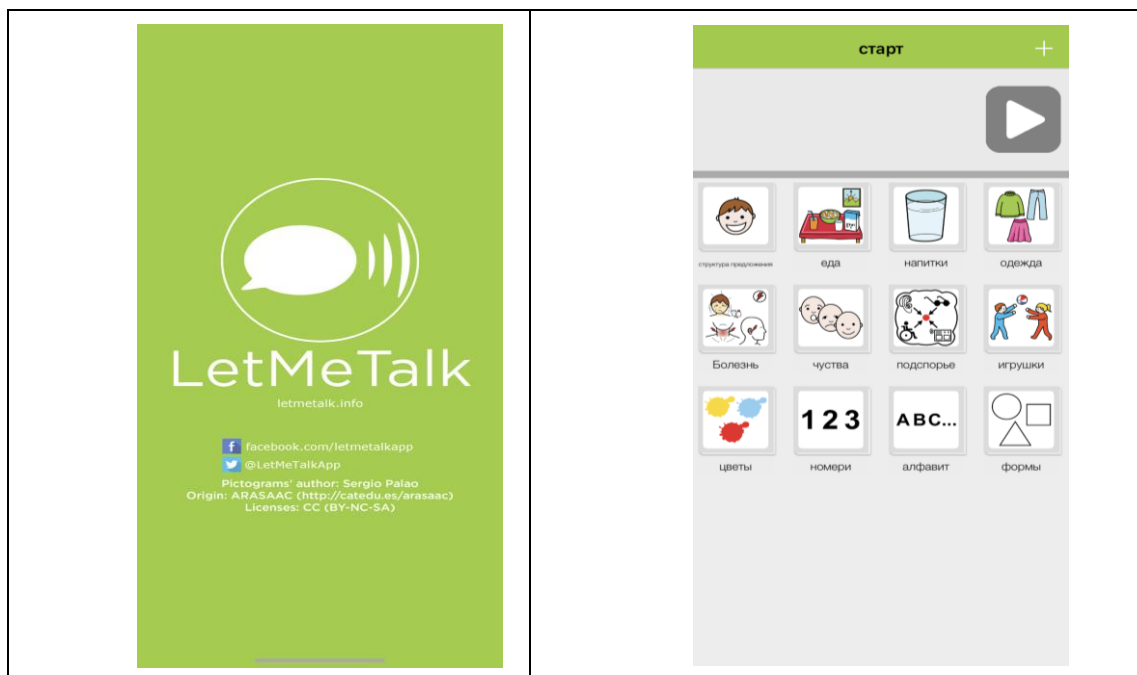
LetMeTalk

letmetalk.info

facebook.com/letmetalkapp
@LetMeTalkApp
Pictograms' author: Sergio Palao
Origin: ARASAAC (http://catedu.es/arasaac)
Licenses: CC (BY-NC-SA)

старт +

структура предложения
еда
напитки
одежда
Болезнь
чуства
подспорье
игрушки
123
цветы
номери
ABC...
алфавит
формы